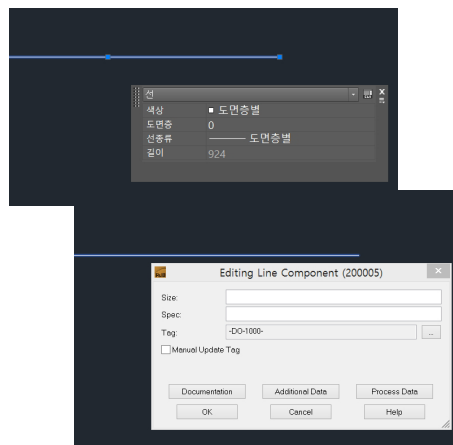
선

| 색상 | ■ 도면층별 |
|---|---|
| 도면층 | 0 |
| 선종류 | ——— 도면층별 |
| 길이 | 924 |

Editing Line Component (200005)

Size:

Spec:

Tag: -DO-1000- ...

Manual Update Tag

Documentation

Additional Data

Process Data

OK

Cancel

Help